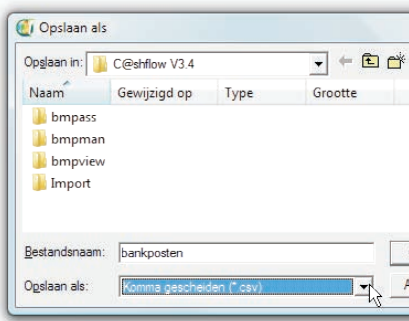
Opslaan als

Opslaan in: C@shflow V3.4

| Naam | Gewijzigd op | Type | Grootte |
|---|---|---|---|
| bmpass | | | |
| bmpman | | | |
| bmpview | | | |
| Import | | | |

Bestandsnaam: bankposten

Opslaan als: Komma gescheiden (*.csv)